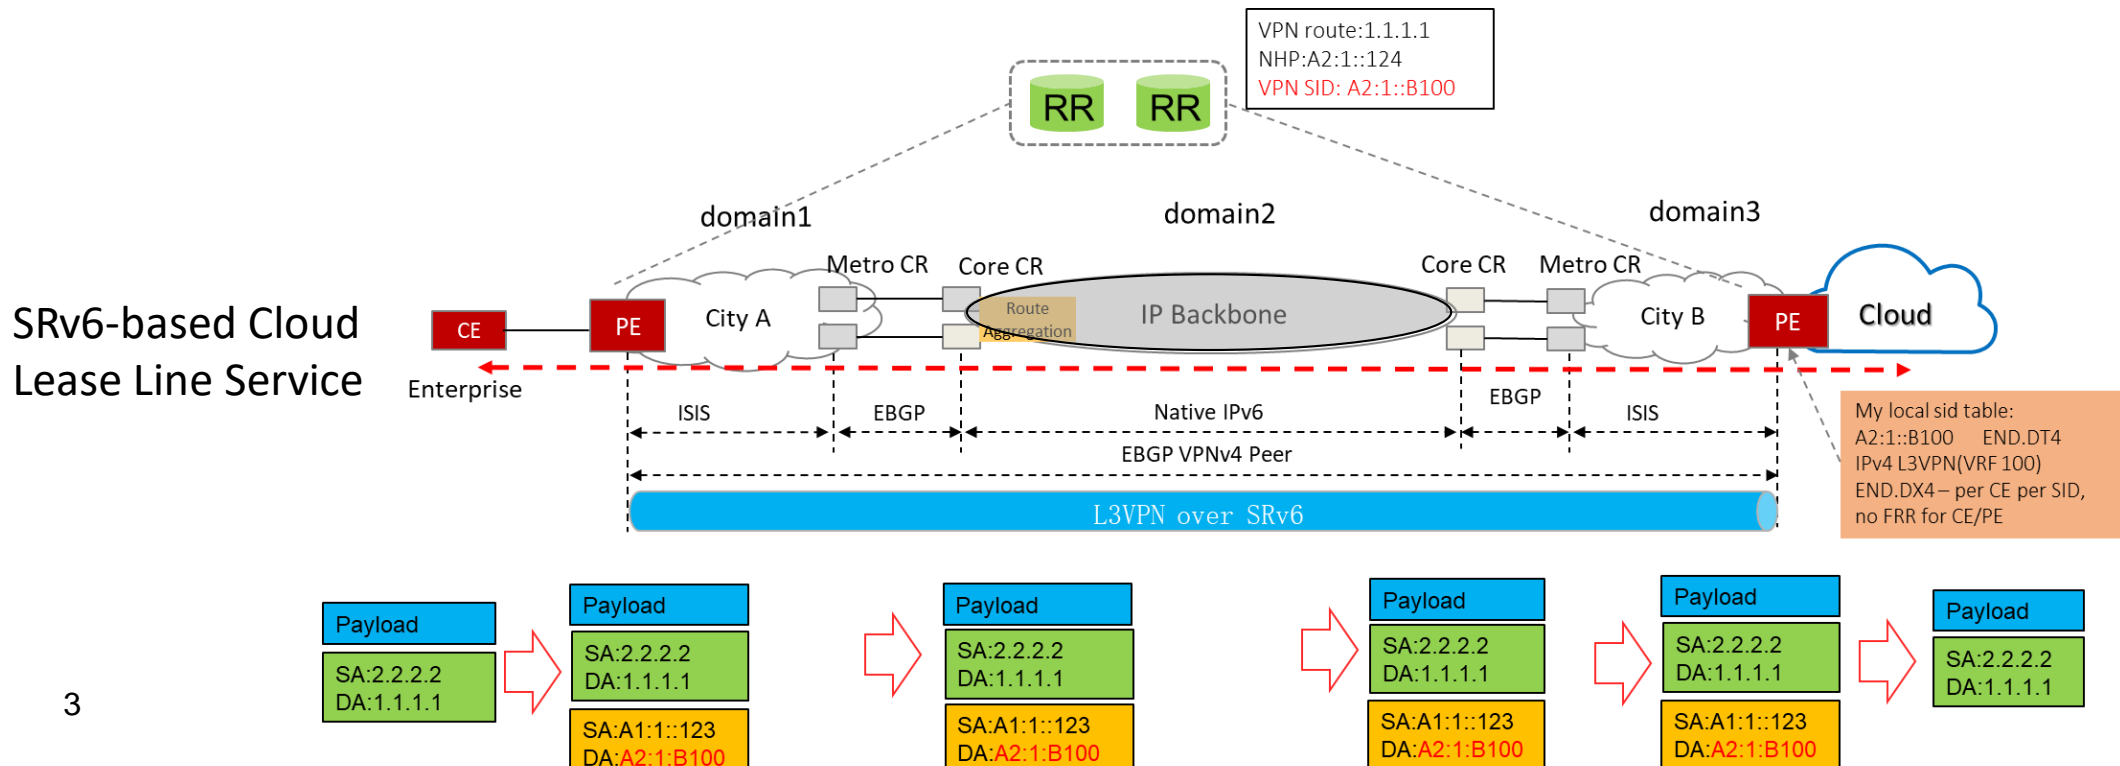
VPN route:1.1.1.1
NHP:A2:1::124
VPN SID: A2:1::B100

RR RR

domain1 domain2 domain3

SRv6-based Cloud Lease Line Service

CE PE City A Metro CR Core CR Route Aggregation IP Backbone Core CR Metro CR City B PE Cloud

Enterprise

ISIS EBGP Native IPv6 EBGP ISIS

EBGP VPNv4 Peer

L3VPN over SRv6

My local sid table:
A2:1::B100 END.DT4
IPv4 L3VPN(VRF 100)
END.DX4 – per CE per SID, no FRR for CE/PE

3

| Payload |
|---|
| SA:2.2.2.2 DA:1.1.1.1 |

| Payload |
|---|
| SA:2.2.2.2 DA:1.1.1.1 |
| SA:A1:1::123 DA:A2:1:B100 |

| Payload |
|---|
| SA:2.2.2.2 DA:1.1.1.1 |
| SA:A1:1::123 DA:A2:1:B100 |

| Payload |
|---|
| SA:2.2.2.2 DA:1.1.1.1 |
| SA:A1:1::123 DA:A2:1:B100 |

| Payload |
|---|
| SA:2.2.2.2 DA:1.1.1.1 |
| SA:A1:1::123 DA:A2:1:B100 |

| Payload |
|---|
| SA:2.2.2.2 DA:1.1.1.1 |